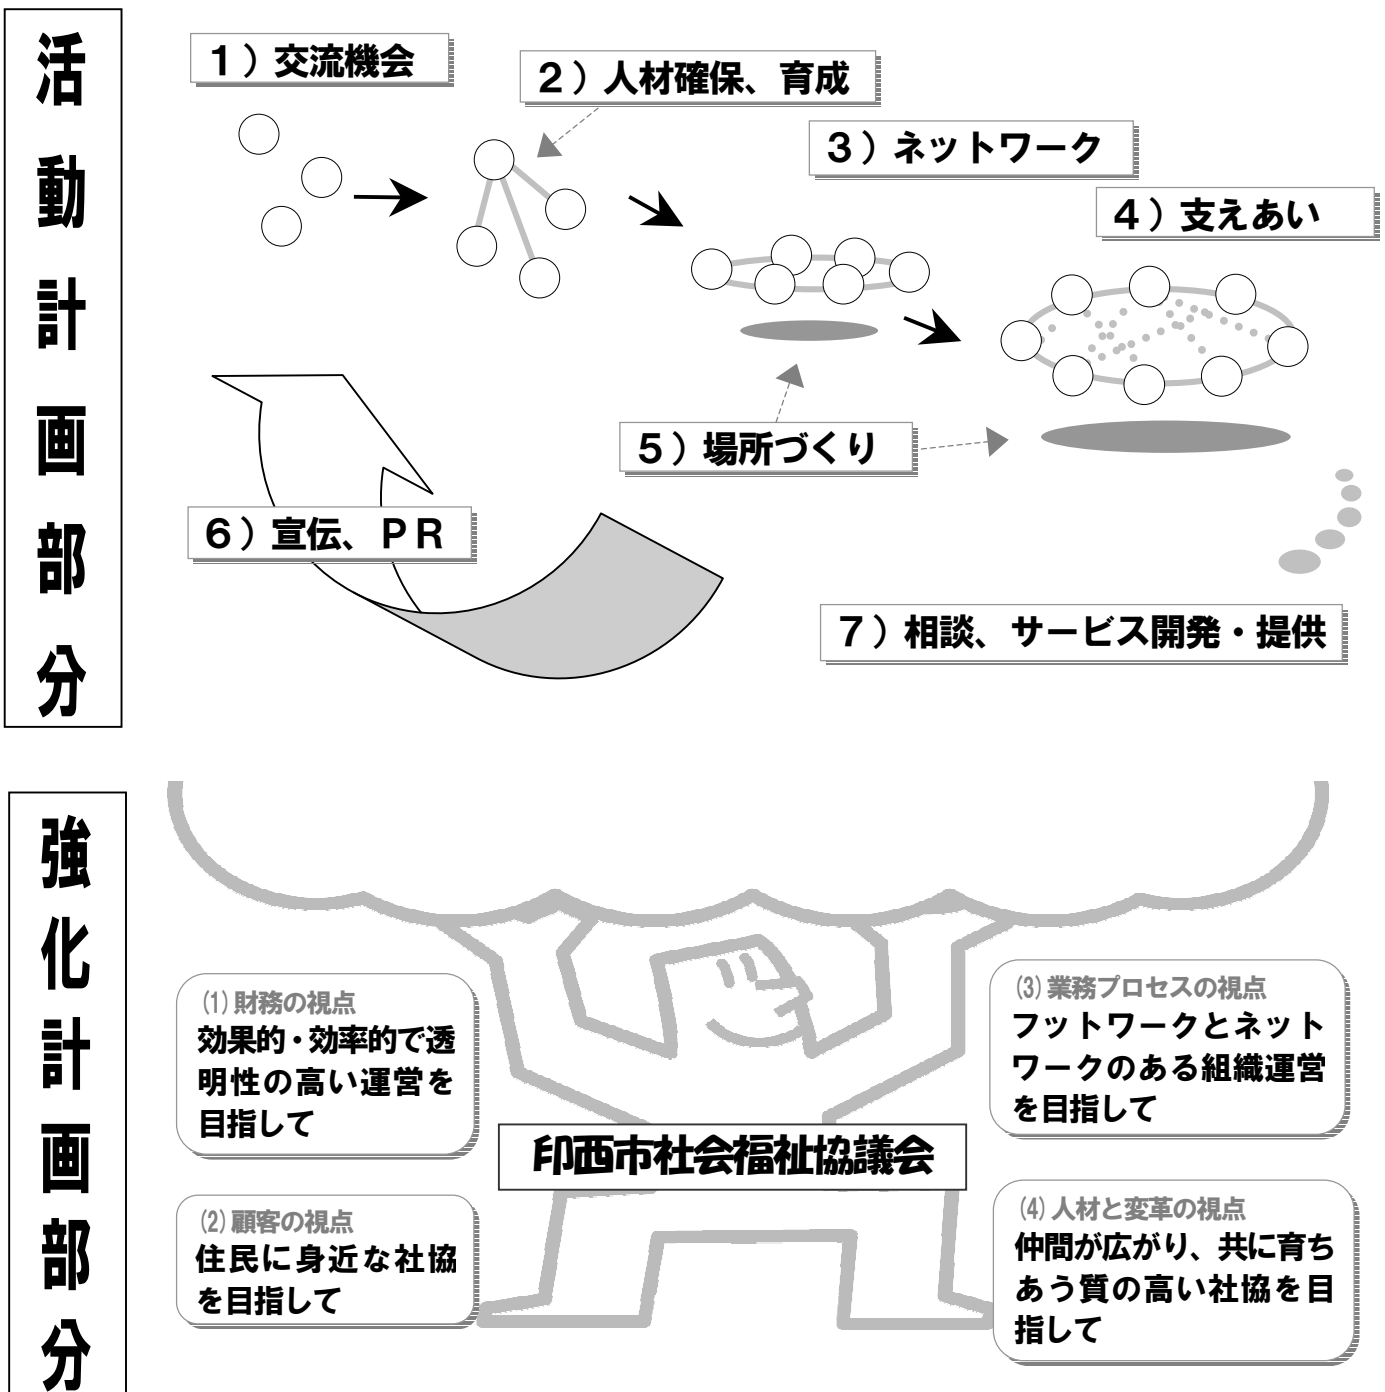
活動計画部分

1）交流機会

2）人材確保、育成

3）ネットワーク

4）支えあい

5）場所づくり

6）宣伝、ＰＲ

7）相談、サービス開発・提供

強化計画部分

⑴財務の視点
効果的・効率的で透明性の高い運営を目指して

⑶業務プロセスの視点
フットワークとネットワークのある組織運営を目指して

印西市社会福祉協議会

⑵顧客の視点
住民に身近な社協を目指して

⑷人材と変革の視点
仲間が広がり、共に育ちあう質の高い社協を目指して